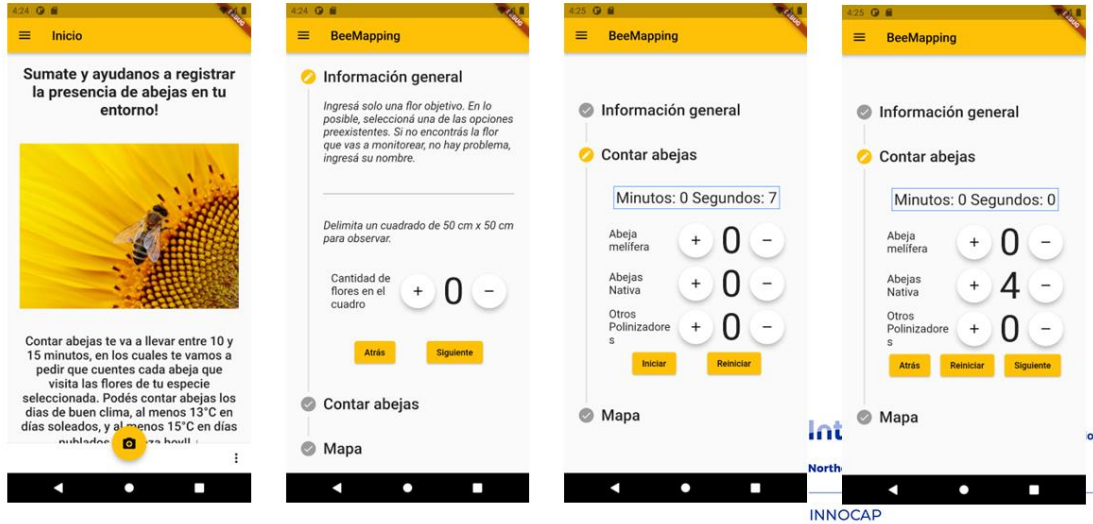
4:24

Inicio

Sumate y ayudanos a registrar la presencia de abejas en tu entorno!

Contar abejas te va a llevar entre 10 y 15 minutos, en los cuales te vamos a pedir que cuentes cada abeja que visita las flores de tu especie seleccionada. Podés contar abejas los días de buen clima, al menos 13°C en días soleados, y al menos 15°C en días nublados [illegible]

4:24

BeeMapping

Información general

Ingresá solo una flor objetivo. En lo posible, seleccioná una de las opciones preexistentes. Si no encontrás la flor que vas a monitorear, no hay problema, ingresá su nombre.

Delimita un cuadrado de 50 cm x 50 cm para observar.

Cantidad de flores en el cuadro + 0 −

Atrás Siguiente

Contar abejas

Mapa

4:25

BeeMapping

Información general

Contar abejas

Minutos: 0 Segundos: 7

Abeja melifera + 0 −

Abejas Nativa + 0 −

Otros Polinizadores + 0 −

Iniciar Reiniciar

Mapa

Int
North
INNOCAP

4:25

BeeMapping

Información general

Contar abejas

Minutos: 0 Segundos: 0

Abeja melifera + 0 −

Abejas Nativa + 4 −

Otros Polinizadores + 0 −

Atrás Reiniciar Siguiente

Mapa